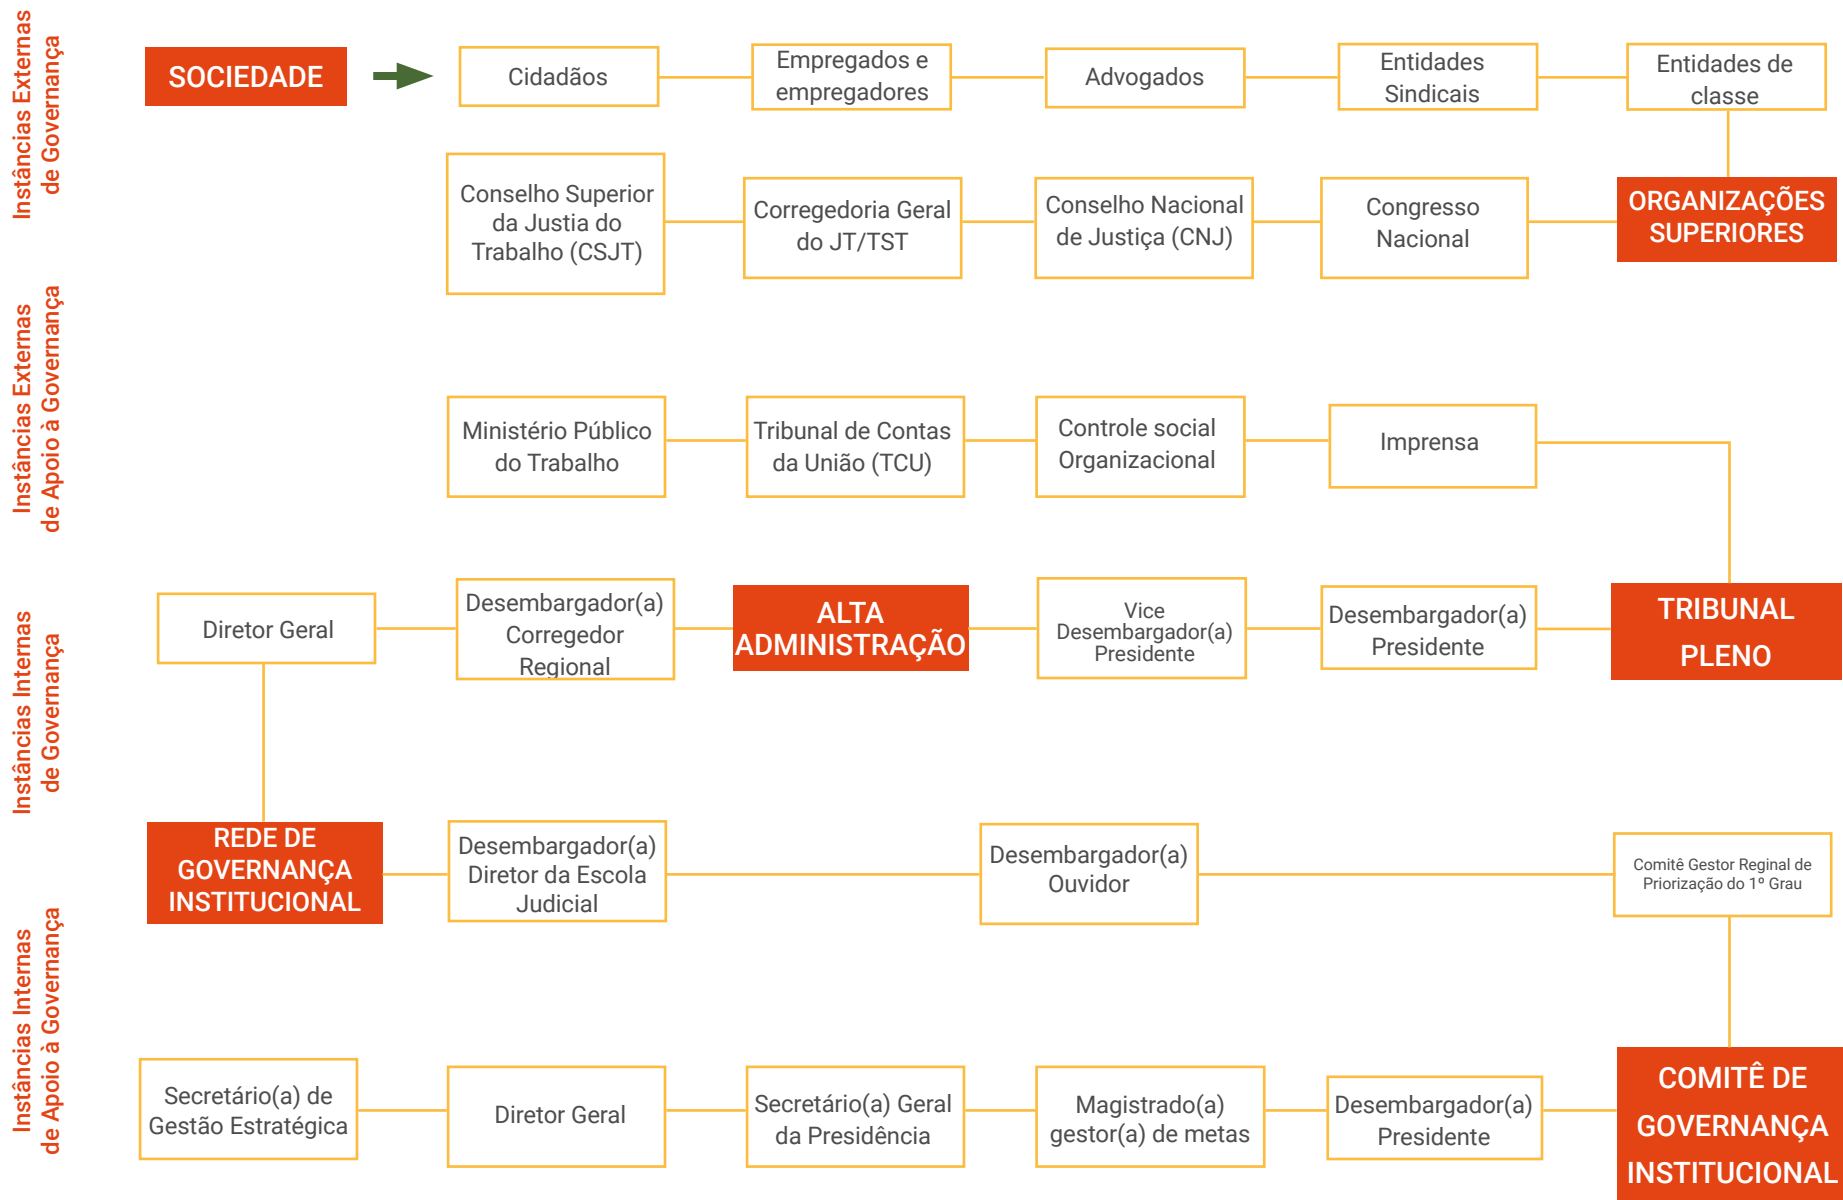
Instâncias Externas de Governança

SOCIEDADE

Cidadãos

Empregados e empregadores

Advogados

Entidades Sindicais

Entidades de classe

Conselho Superior da Justia do Trabalho (CSJT)

Corregedoria Geral do JT/TST

Conselho Nacional de Justiça (CNJ)

Congresso Nacional

ORGANIZAÇÕES SUPERIORES

Instâncias Externas de Apoio à Governança

Ministério Público do Trabalho

Tribunal de Contas da União (TCU)

Controle social Organizacional

Imprensa

Instâncias Internas de Governança

Diretor Geral

Desembargador(a) Corregedor Regional

ALTA ADMINISTRAÇÃO

Vice Desembargador(a) Presidente

Desembargador(a) Presidente

TRIBUNAL PLENO

REDE DE GOVERNANÇA INSTITUCIONAL

Desembargador(a) Diretor da Escola Judicial

Desembargador(a) Ouvidor

Comitê Gestor Regional de Priorização do 1º Grau

Instâncias Internas de Apoio à Governança

Secretário(a) de Gestão Estratégica

Diretor Geral

Secretário(a) Geral da Presidência

Magistrado(a) gestor(a) de metas

Desembargador(a) Presidente

COMITÊ DE GOVERNANÇA INSTITUCIONAL